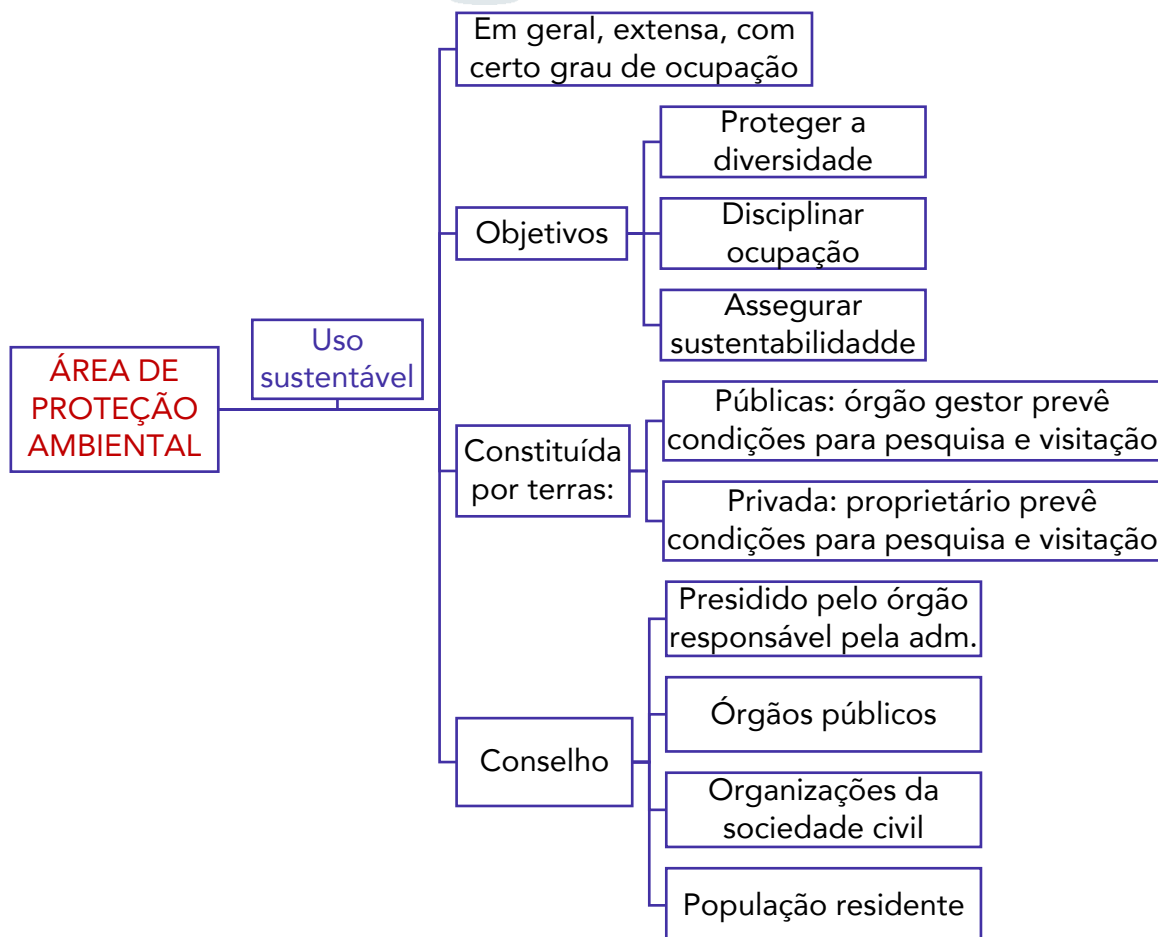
ÁREA DE PROTEÇÃO AMBIENTAL

Uso sustentável

Em geral, extensa, com certo grau de ocupação

Objetivos

Proteger a diversidade

Disciplinar ocupação

Assegurar sustentabilidadde

Constituída por terras:

Públicas: órgão gestor prevê condições para pesquisa e visitação

Privada: proprietário prevê condições para pesquisa e visitação

Conselho

Presidido pelo órgão responsável pela adm.

Órgãos públicos

Organizações da sociedade civil

População residente